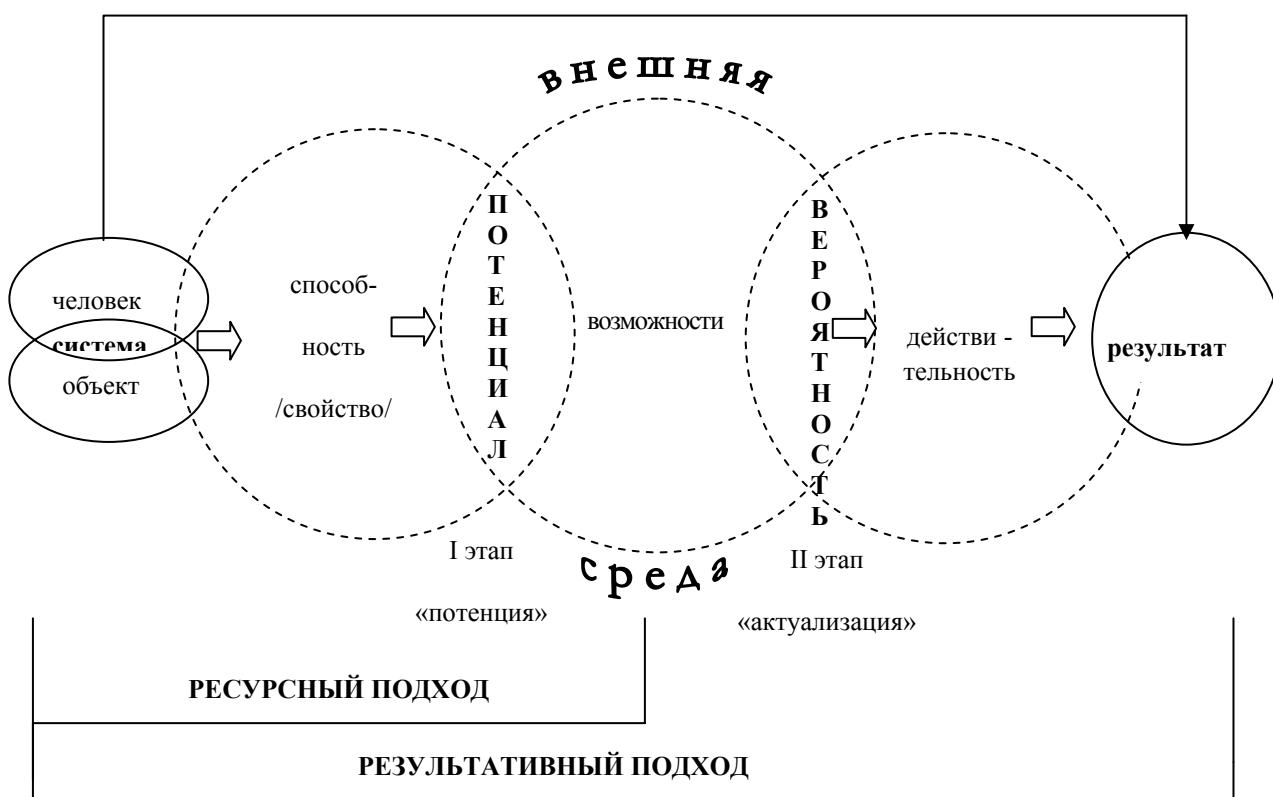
внешняя

человек

система

объект

способность /свойство/

ПОТЕНЦИАЛ

возможности

ВЕРОЯТНОСТЬ

действительность

результат

I этап «потенция»

среда

II этап «актуализация»

РЕСУРСНЫЙ ПОДХОД

РЕЗУЛЬТАТИВНЫЙ ПОДХОД